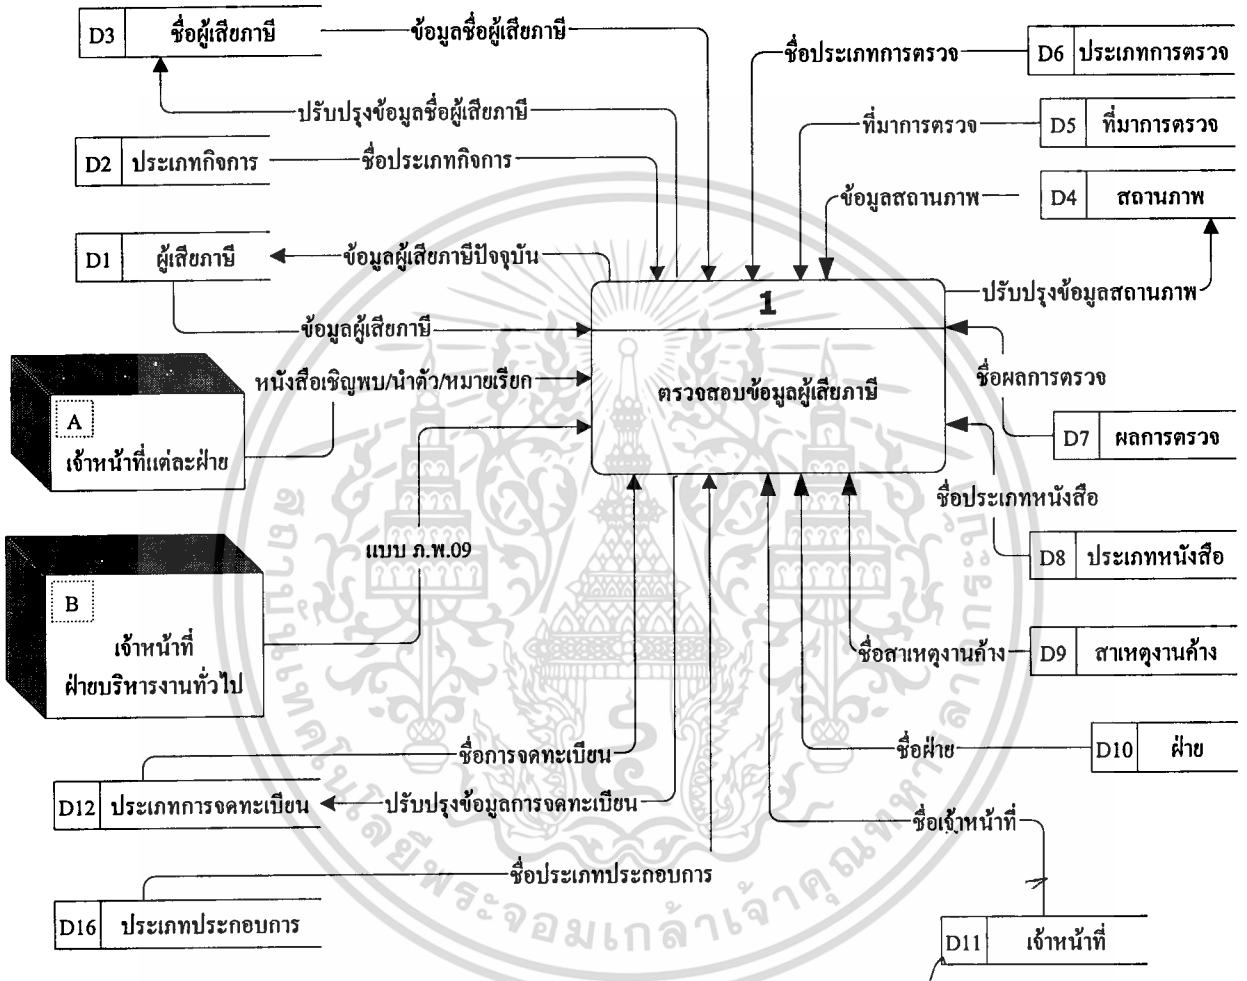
D3 ชื่อผู้เสียภาษี

ข้อมูลชื่อผู้เสียภาษี

ชื่อประเภทการตรวจ

D6 ประเภทการตรวจ

ปรับปรุงข้อมูลชื่อผู้เสียภาษี

ที่มาการตรวจ

D5 ที่มาการตรวจ

D2 ประเภทกิจการ

ชื่อประเภทกิจการ

ข้อมูลสถานภาพ

D4 สถานภาพ

D1 ผู้เสียภาษี

ข้อมูลผู้เสียภาษีปัจจุบัน

1

ปรับปรุงข้อมูลสถานภาพ

ข้อมูลผู้เสียภาษี

หนังสือเชิญพบ/นำตัว/หมายเรียก

ตรวจสอบข้อมูลผู้เสียภาษี

ชื่อผลการตรวจ

A
เจ้าหน้าที่แต่ละฝ่าย

D7 ผลการตรวจ

ชื่อประเภทหนังสือ

แบบ ภ.พ.09

D8 ประเภทหนังสือ

B
เจ้าหน้าที่
ฝ่ายบริหารงานทั่วไป

ชื่อสาเหตุงานค้าง

D9 สาเหตุงานค้าง

ชื่อการจดทะเบียน

ชื่อฝ่าย

D10 ฝ่าย

D12 ประเภทการจดทะเบียน

ปรับปรุงข้อมูลการจดทะเบียน

ชื่อเจ้าหน้าที่

ชื่อประเภทประกอบการ

D16 ประเภทประกอบการ

D11 เจ้าหน้าที่